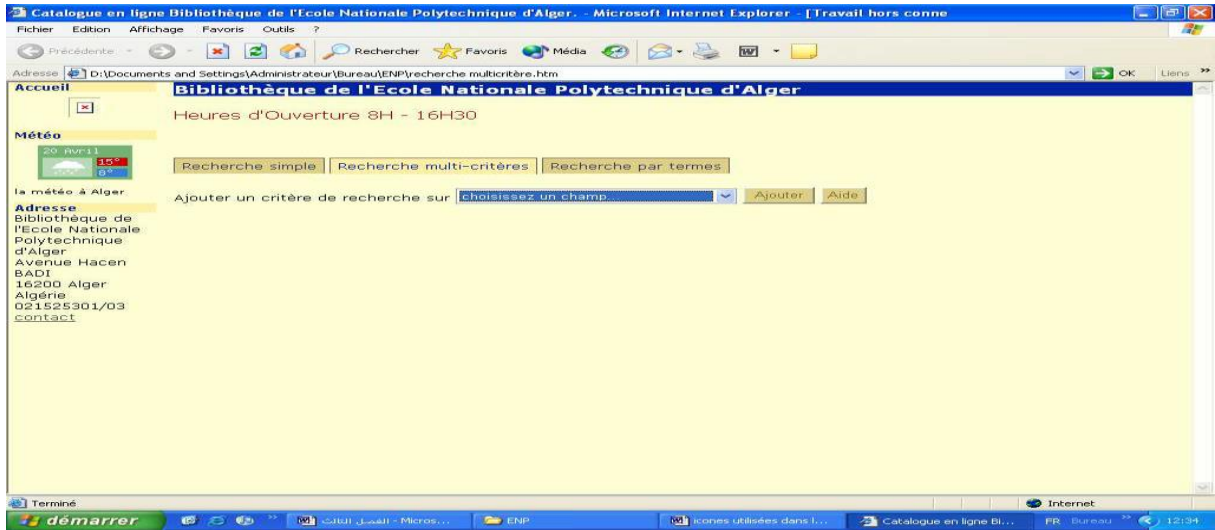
Catalogue en ligne Bibliothèque de l'Ecole Nationale Polytechnique d'Alger. - Microsoft Internet Explorer - [Travail hors conne

Fichier Edition Affichage Favoris Outils ?

Précédente Rechercher Favoris Média

Adresse D:\Documents and Settings\Administrateur\Bureau\ENP\recherche multicritère.htm OK Liens

Accueil

Météo

20 Avril 15° 8°

la météo à Alger

Adresse
Bibliothèque de l'Ecole Nationale Polytechnique d'Alger
Avenue Hacen BADI
16200 Alger
Algérie
021525301/03
contact

Bibliothèque de l'Ecole Nationale Polytechnique d'Alger

Heures d'Ouverture 8H - 16H30

Recherche simple | Recherche multi-critères | Recherche par termes

Ajouter un critère de recherche sur choisissez un champ... Ajouter Aide

Terminé Internet

démarrer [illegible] - Micros... ENP icones utilisées dans l... Catalogue en ligne Bi... FR Bureau 12:34